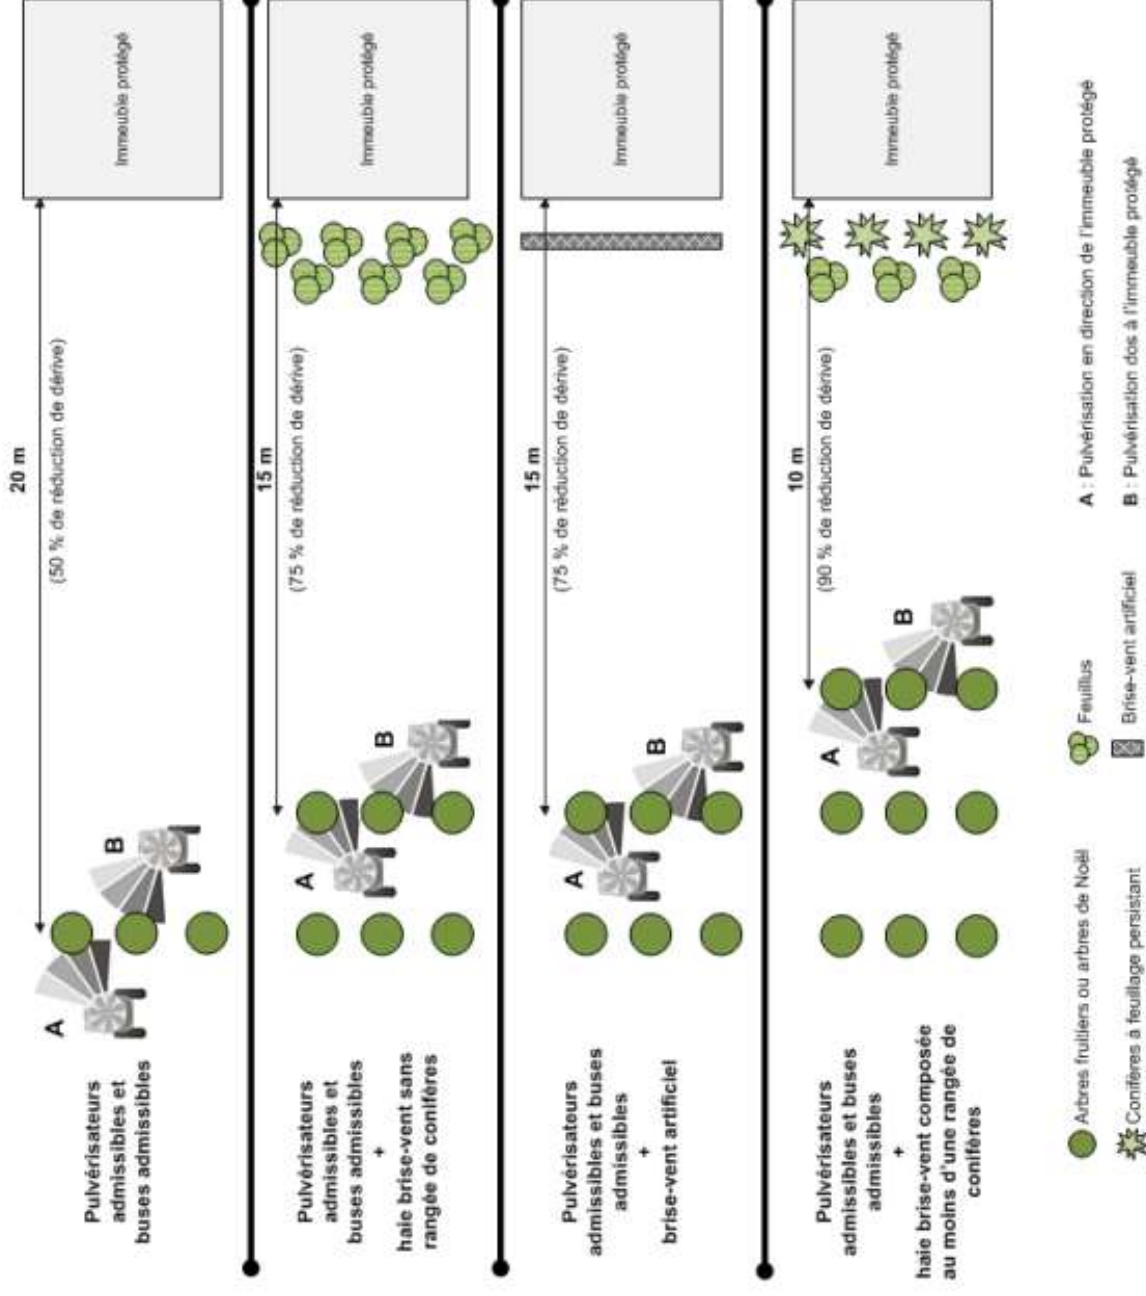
Pulvérisateurs admissibles et buses admissibles

A

B

20 m

(50 % de réduction de dérive)

Immeuble protégé

Pulvérisateurs admissibles et buses admissibles
+
haie brise-vent sans rangée de conifères

A

B

15 m

(75 % de réduction de dérive)

Immeuble protégé

Pulvérisateurs admissibles et buses admissibles
+
brise-vent artificiel

A

B

15 m

(75 % de réduction de dérive)

Immeuble protégé

Pulvérisateurs admissibles et buses admissibles
+
haie brise-vent composée au moins d'une rangée de conifères

A

B

10 m

(90 % de réduction de dérive)

Immeuble protégé

Arbres fruitiers ou arbres de Noël

Conifères à feuillage persistant

Feuillus

Brise-vent artificiel

A : Pulvérisation en direction de l'immeuble protégé

B : Pulvérisation dos à l'immeuble protégé